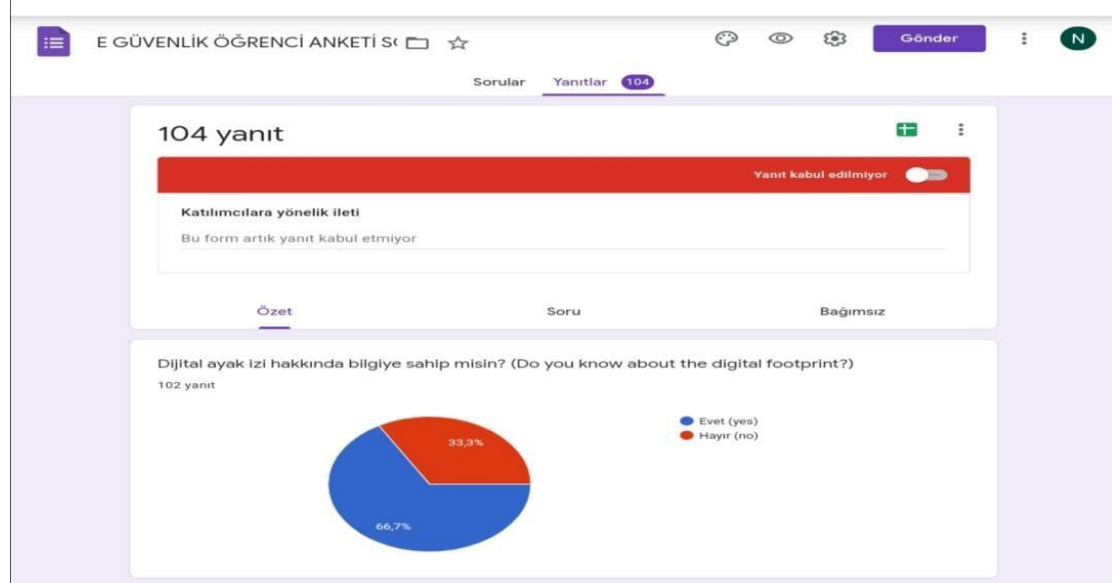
E GÜVENLİK ÖĞRENCİ ANKETİ S(

Gönder

N

Sorular Yanıtlar 104

104 yanıt

Yanıt kabul edilmiyor

Katılımcılara yönelik ileti

Bu form artık yanıt kabul etmiyor

Özet

Soru

Bağımsız

Dijital ayak izi hakkında bilgiye sahip misin? (Do you know about the digital footprint?)

102 yanıt

33,3%

66,7%

Evet (yes)

Hayır (no)